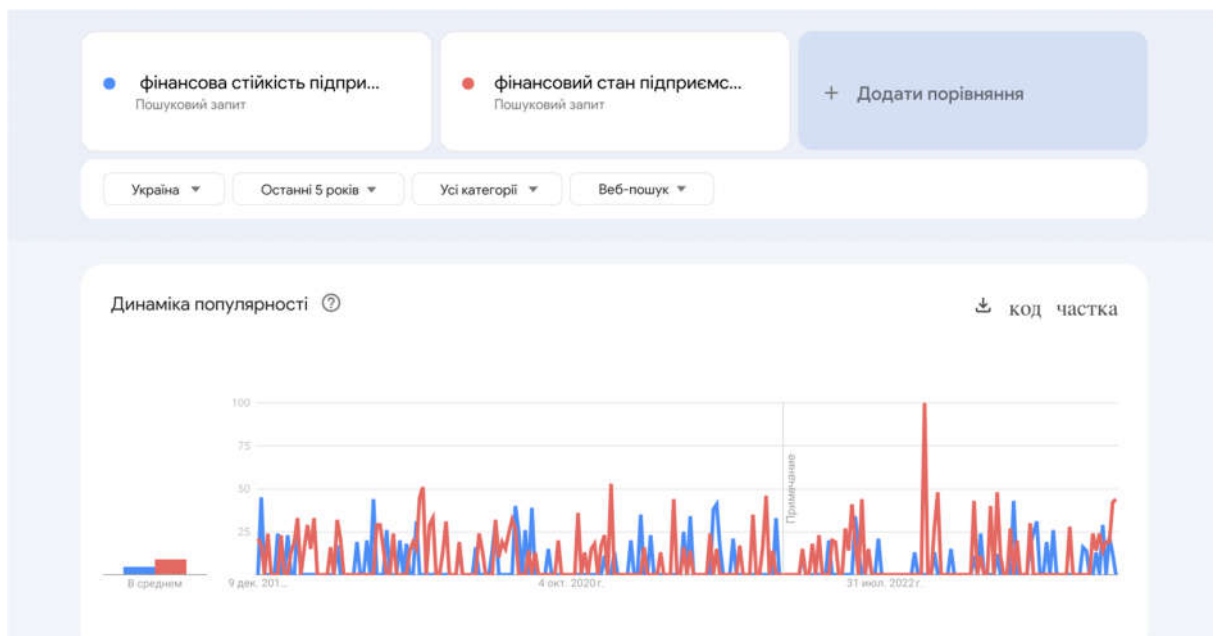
фінансова стійкість підпри...
Пошуковий запит

фінансовий стан підприємс...
Пошуковий запит

+ Додати порівняння

Україна ▾ Останні 5 років ▾ Усі категорії ▾ Веб-пошук ▾

Динаміка популярності ⓘ

код частка

100
75
50
25

Примечание

В среднем
9 дек. 201...
4 окт. 2020 г.
31 июл. 2022 г.